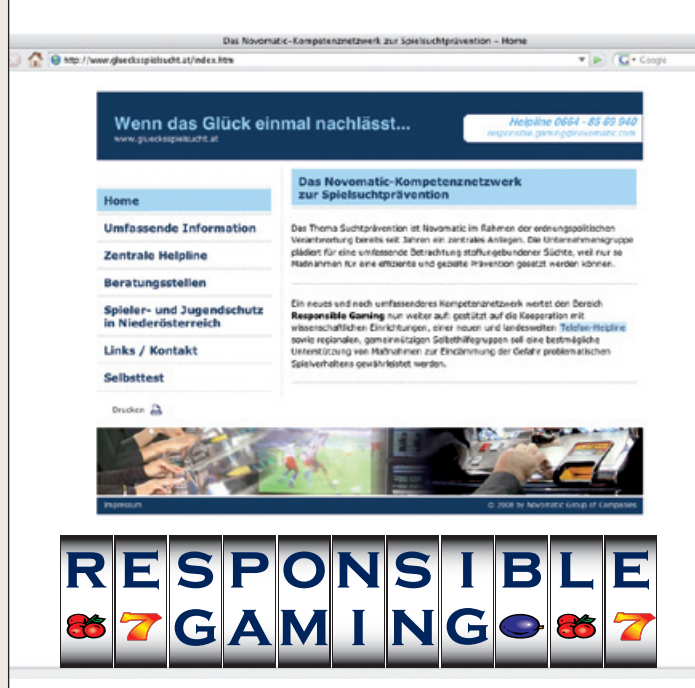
Das Novomatic-Kompetenznetzwerk zur Spielsuchtprävention – Home

http://www.gluecksspielsucht.at/index.htm

Google

Wenn das Glück einmal nachlässt...

www.gluecksspielsucht.at

Helpline 0664 - 85 69 940

responsible.gaming@novomatic.com

Home

Umfassende Information

Zentrale Helpline

Beratungsstellen

Spieler- und Jugendschutz in Niederösterreich

Links / Kontakt

Selbsttest

Drucken

Das Novomatic-Kompetenznetzwerk zur Spielsuchtprävention

Das Thema Suchtprävention ist Novomatic im Rahmen der ordnungspolitischen Verantwortung bereits seit Jahren ein zentrales Anliegen. Die Unternehmensgruppe plädiert für eine umfassende Betrachtung stoffungebundener Süchte, weil nur so Maßnahmen für eine effiziente und gezielte Prävention gesetzt werden können.

Ein neues und noch umfassenderes Kompetenznetzwerk wertet den Bereich Responsible Gaming nun weiter auf: gestützt auf die Kooperation mit wissenschaftlichen Einrichtungen, einer neuen und landesweiten Telefon-Helpline sowie regionalen, gemeinnützigen Selbsthilfegruppen soll eine bestmögliche Unterstützung von Maßnahmen zur Eindämmung der Gefahr problematischen Spielverhaltens gewährleistet werden.

Impressum

© 2008 by Novomatic Group of Companies

RESPONSIBLE

7 GAMING 7